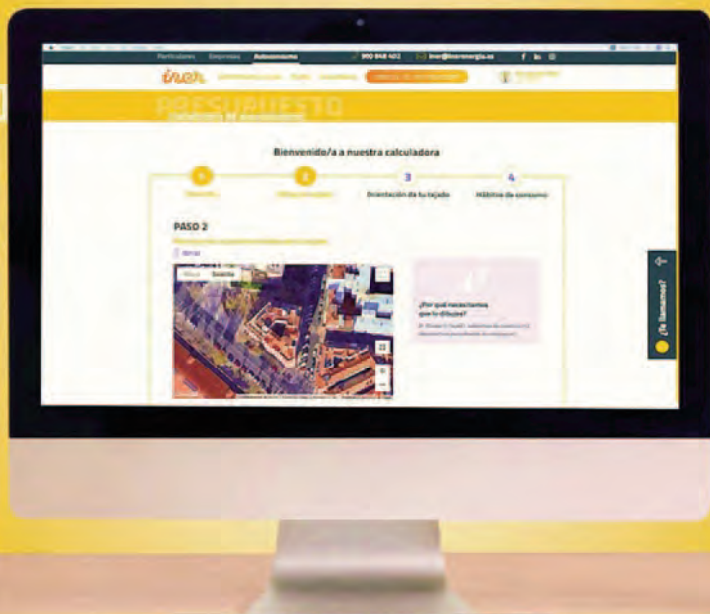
Particulares Empresas Autoconsumo 900 848 402 iner@inerenergia.es

iner

PRESUPUESTO

Bienvenido/a a nuestra calculadora

1 2 3 Orientación de tu tejado 4 Hábitos de consumo

PASO 2

Mapa Satélite

¿Por qué necesitamos que lo dibujes?

¿Te llamamos?